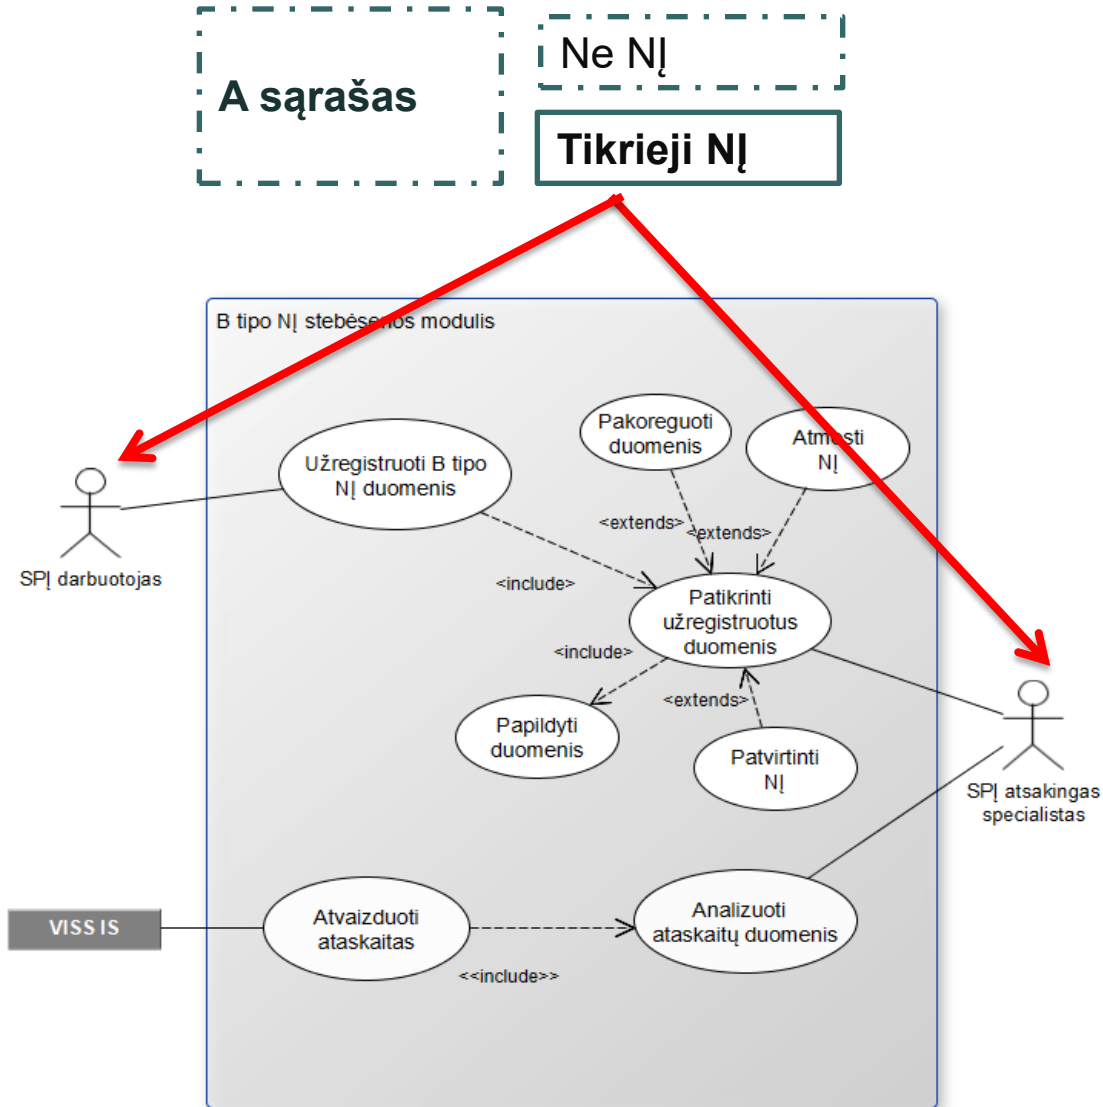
A sąrašas

Ne NĮ

Tikrieji NĮ

B tipo NĮ stebėsenos modulis

SPĮ darbuotojas

Užregistruoti B tipo NĮ duomenis

Pakoreguoti duomenis

Atmesti NĮ

<extends>

<extends>

<include>

Patikrinti užregistruotus duomenis

<include>

<extends>

Papildyti duomenis

Patvirtinti NĮ

SPĮ atsakingas specialistas

VISS IS

Atvaizduoti ataskaitas

Analizuoti ataskaitų duomenis

<<include>>